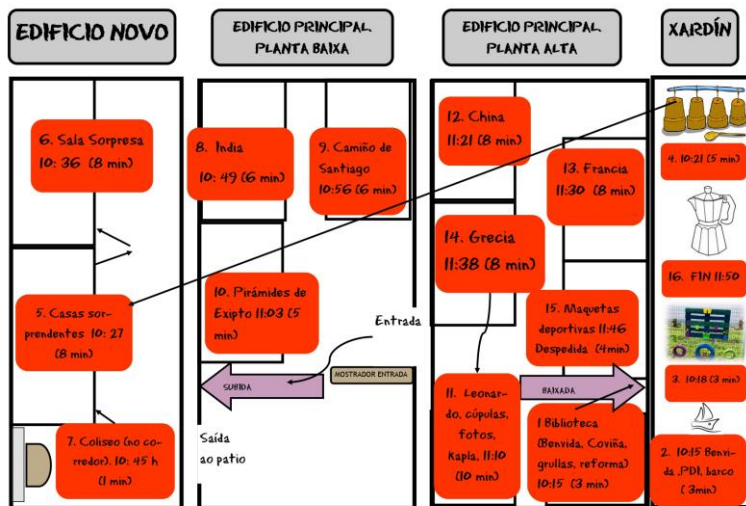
EDIFICIO NOVO

EDIFICIO PRINCIPAL PLANTA BAIXA

EDIFICIO PRINCIPAL PLANTA ALTA

XARDÍN

6. Sala Sorpresa 10: 36 (8 min)

5. Casas sorprendentes 10: 27 (8 min)

7. Coliseo (no corredor). 10: 45 h (1 min)

8. India 10: 49 (6 min)

9. Camiño de Santiago 10:56 (6 min)

10. Pirámides de Exipto 11:03 (5 min)

Entrada

MOSTRADOR ENTRADA

SUBIDA

Saída ao patio

12. China 11:21 (8 min)

13. Francia 11:30 (8 min)

14. Grecia 11:38 (8 min)

15. Maquetas deportivas 11:46 Despedida (4min)

11. Leonardo, cúpulas, fotos, Kapla. 11:10 (10 min)

BAIXADA

1 Biblioteca (Benvida, Coviña, grullas, reforma) 10:15 (3 min)

4. 10:21 (5 min)

16. FIN 11:50

3. 10:18 (3 min)

2. 10:15 Benvida, PDI, barco (3min)